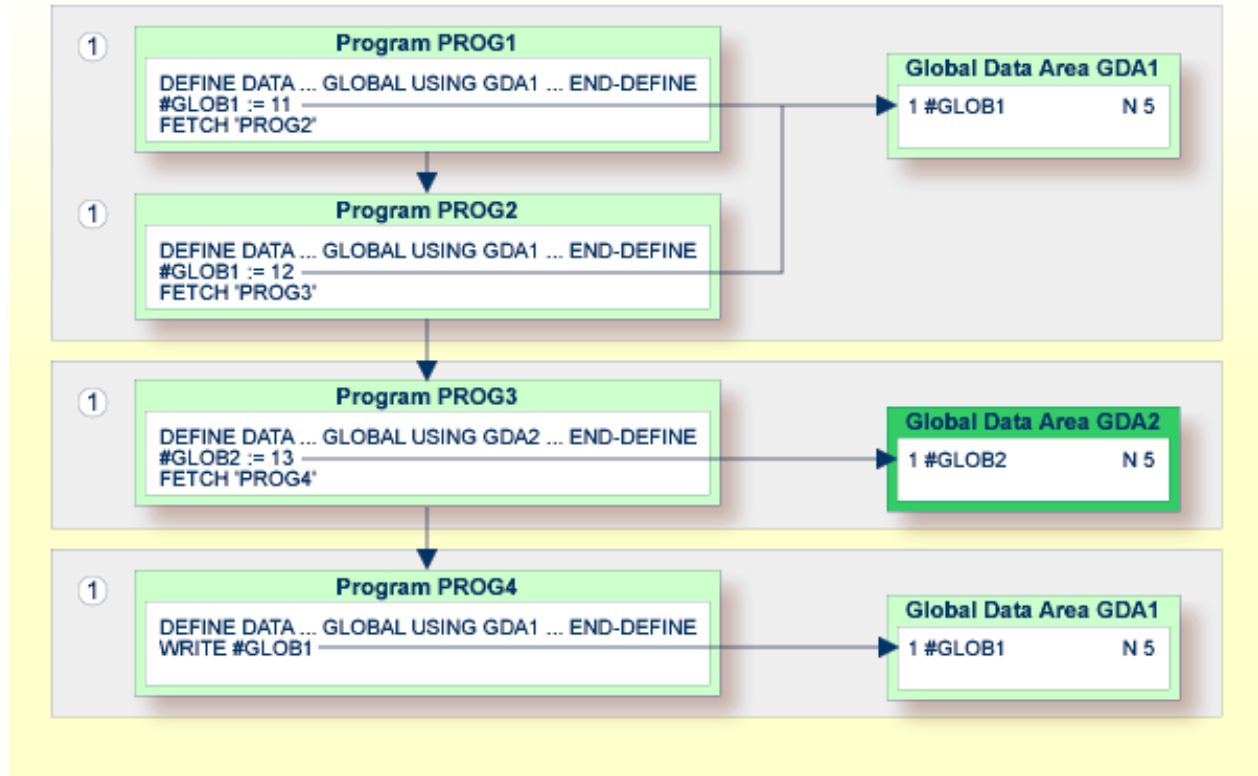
1

Program PROG1

DEFINE DATA ... GLOBAL USING GDA1 ... END-DEFINE
#GLOB1 := 11
FETCH 'PROG2'

Global Data Area GDA1

1 #GLOB1 N 5

1

Program PROG2

DEFINE DATA ... GLOBAL USING GDA1 ... END-DEFINE
#GLOB1 := 12
FETCH 'PROG3'

1

Program PROG3

DEFINE DATA ... GLOBAL USING GDA2 ... END-DEFINE
#GLOB2 := 13
FETCH 'PROG4'

Global Data Area GDA2

1 #GLOB2 N 5

1

Program PROG4

DEFINE DATA ... GLOBAL USING GDA1 ... END-DEFINE
WRITE #GLOB1

Global Data Area GDA1

1 #GLOB1 N 5